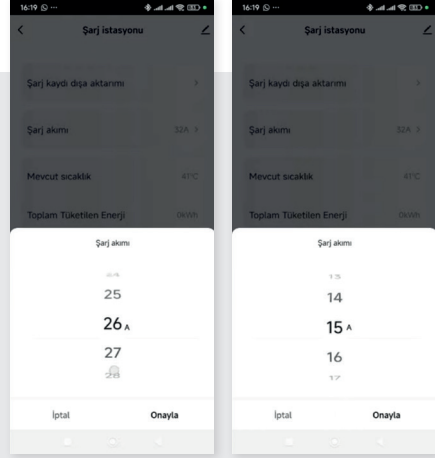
16:19 ⊙ ···

Şarj istasyonu

Şarj kaydı dışa aktarımı

Şarj akımı 32A

Mevcut sıcaklık 41°C

Toplam Tüketilen Enerji 0KWh

Şarj akımı

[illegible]
25
26 A
27
28

İptal Onayla

16:19 ⊙ ···

Şarj istasyonu

Şarj kaydı dışa aktarımı

Şarj akımı 32A

Mevcut sıcaklık 41°C

Toplam Tüketilen Enerji 0KWh

Şarj akımı

13
14
15 A
16
17

İptal Onayla